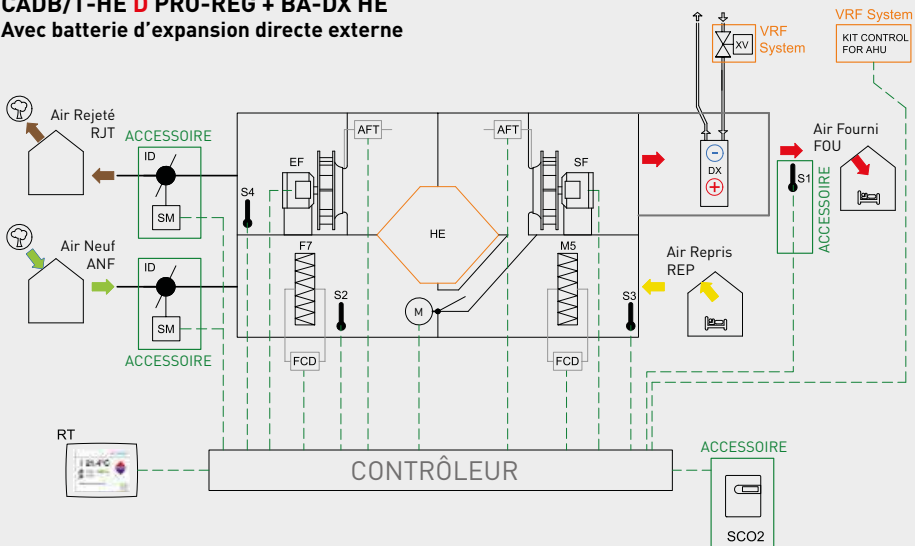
CADB/T-HE D PRO-REG + BA-DX HE
Avec batterie d'expansion directe externe

VRF System
KIT CONTROL FOR AHU
XV
VRF System
Air Rejeté
RJT
ACCESSOIRE
ID
SM
AFT
AFT
EF
SF
S4
HE
DX
Air Fourni
FOU
S1
ACCESSOIRE
Air Neuf
ANF
ID
SM
ACCESSOIRE
F7
S2
M
M5
S3
Air Repris
REP
FCD
FCD
RT
21.4°C
CONTRÔLEUR
ACCESSOIRE
SCO2